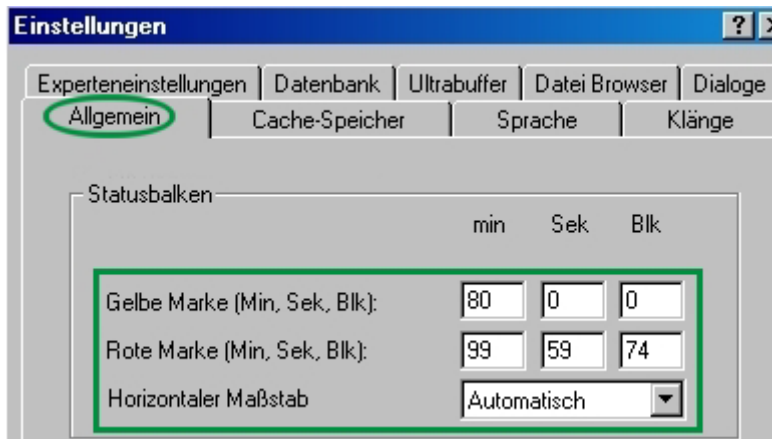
Einstellungen

?

Experteneinstellungen | Datenbank | Ultrabuffer | Datei Browser | Dialoge

Allgemein | Cache-Speicher | Sprache | Klänge

Statusbalken

| | min | Sek | Blk |
|---|---|---|---|
| Gelbe Marke (Min, Sek, Blk): | 80 | 0 | 0 |
| Rote Marke (Min, Sek, Blk): | 99 | 59 | 74 |

Horizontaler Maßstab | Automatisch